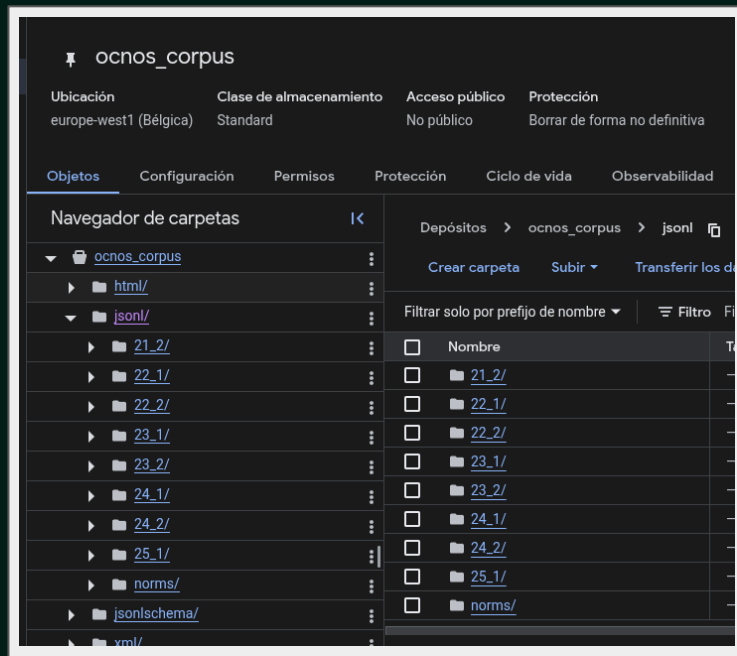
ocnos_corpus

| Ubicación | Clase de almacenamiento | Acceso público | Protección |
|---|---|---|---|
| europe-west1 (Bélgica) | Standard | No público | Borrar de forma no definitiva |

Objetos Configuración Permisos Protección Ciclo de vida Observabilidad

Navegador de carpetas

ocnos_corpus
html/
jsonl/
21_2/
22_1/
22_2/
23_1/
23_2/
24_1/
24_2/
25_1/
norms/
jsonlschema/
xml/

Depósitos > ocnos_corpus > jsonl

Crear carpeta Subir Transferir los d

Filtrar solo por prefijo de nombre Filtro Fi

| Nombre | T |
|---|---|
| 21_2/ | — |
| 22_1/ | — |
| 22_2/ | — |
| 23_1/ | — |
| 23_2/ | — |
| 24_1/ | — |
| 24_2/ | — |
| 25_1/ | — |
| norms/ | — |